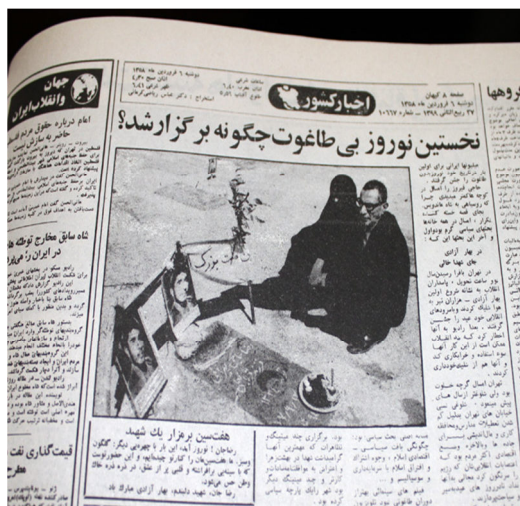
جهان
وانقلاب ایران

اعام درباره حقوق مردم
خاطره سازمان

شاه سابق مخارج توطئه
در ایران را میپرداخت

قیمتگذاری نفت

دوشنبه ۶ فروردین ماه ۱۳۵۸

اخبار کشور

صفحه ۸ کیهان
دوشنبه ۶ فروردین ماه ۱۳۵۸
۲۷ ربیع الثانی ۱۳۹۹ ـ شماره ۱۰۶۶۷

نخستین نوروز بی طاغوت چگونه برگزار شد؟

هفتمین برمزار یک شهید

بهار آزادی

گروهها

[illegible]